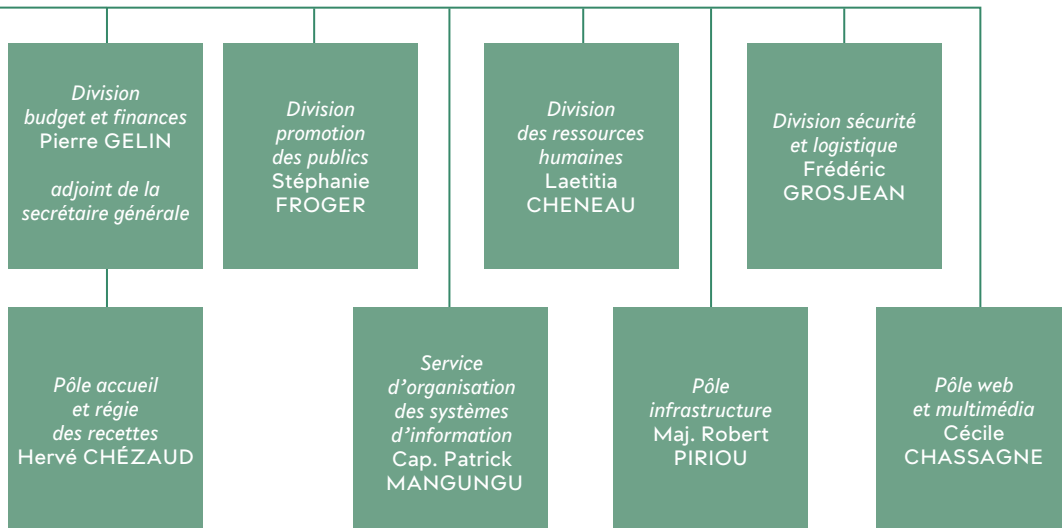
Division budget et finances
Pierre GELIN

adjoint de la secrétaire générale

Division promotion des publics
Stéphanie FROGER

Division des ressources humaines
Laetitia CHENEAU

Division sécurité et logistique
Frédéric GROSJEAN

Pôle accueil et régie des recettes
Hervé CHÉZAUD

Service d'organisation des systèmes d'information
Cap. Patrick MANGUNGU

Pôle infrastructure
Maj. Robert PIRIOU

Pôle web et multimédia
Cécile CHASSAGNE